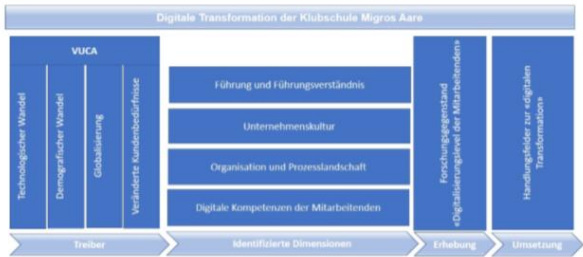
Digitale Transformation der Klubschule Migros Aare

VUCA

Technologischer Wandel

Demografischer Wandel

Globalisierung

Veränderte Kundenbedürfnisse

Führung und Führungsverständnis

Unternehmenskultur

Organisation und Prozesslandschaft

Digitale Kompetenzen der Mitarbeitenden

Forschungsgegenstand «Digitalisierungslevel der Mitarbeitenden»

Handlungsfelder zur «digitalen Transformation»

Treiber

Identifizierte Dimensionen

Erhebung

Umsetzung